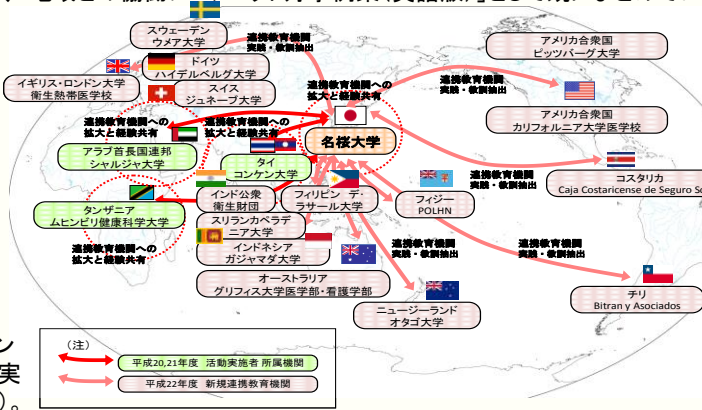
スウェーデン
ウメア大学

連携教育機関
実践・教訓抽出

ドイツ
ハイデルベルグ大学

イギリス・ロンドン大学
衛生熱帯医学校

スイス
ジュネーブ大学

連携教育機関への
拡大と経験共有

連携教育機関
実践・教訓抽出

アメリカ合衆国
ピッツバーグ大学

アメリカ合衆国
カリフォルニア大学医学校

連携教育機関への
拡大と経験共有

連携教育機関への
拡大と経験共有

名桜大学

アラブ首長国連邦
シャルジャ大学

タイ
コンケン大学

コスタリカ
Caja Costaricense de Seguro So

インド公衆
衛生財団

フィリピン デ・
ラサール大学

フィジー
POLHN

連携教育機関
実践・教訓抽出

タンザニア
ムヒンビリ健康科学大学

スリランカペラデ
ニア大学

インドネシア
ガジャマダ大学

連携教育機関
実践・教訓抽出

連携教育機関
実践・教訓抽出

連携教育機関への
拡大と経験共有

オーストラリア
グリフィス大学医学部・看護学部

チリ
Bitran y Asociados

ニュージーランド
オタゴ大学

（注）
平成20,21年度 活動実施者 所属機関
平成22年度 新規連携教育機関

ン
実
。